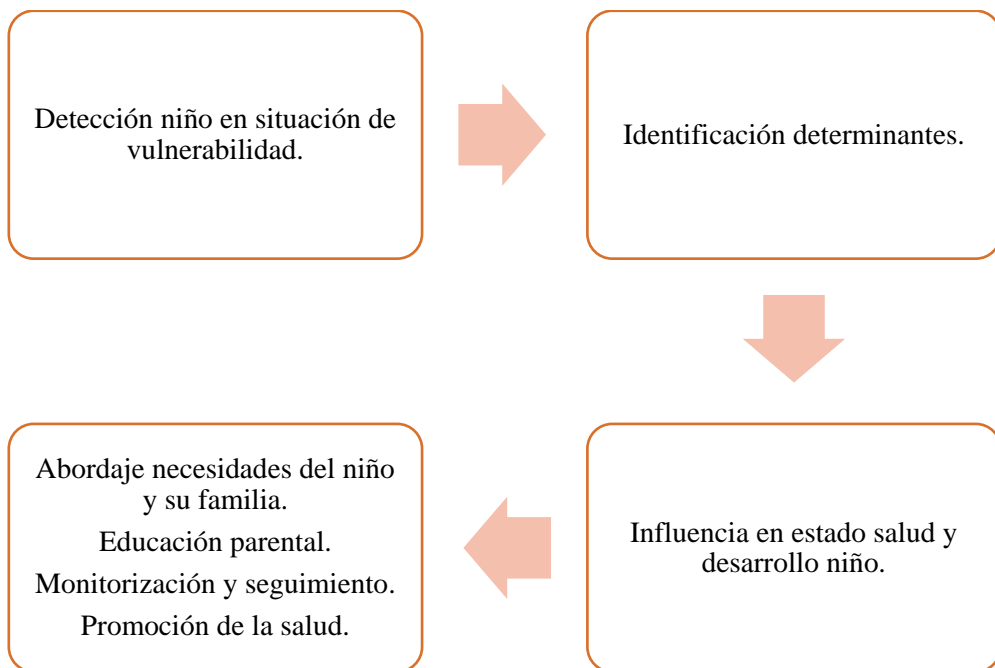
Detección niño en situación de vulnerabilidad.

Identificación determinantes.

Influencia en estado salud y desarrollo niño.

Abordaje necesidades del niño y su familia.

Educación parental.

Monitorización y seguimiento.

Promoción de la salud.